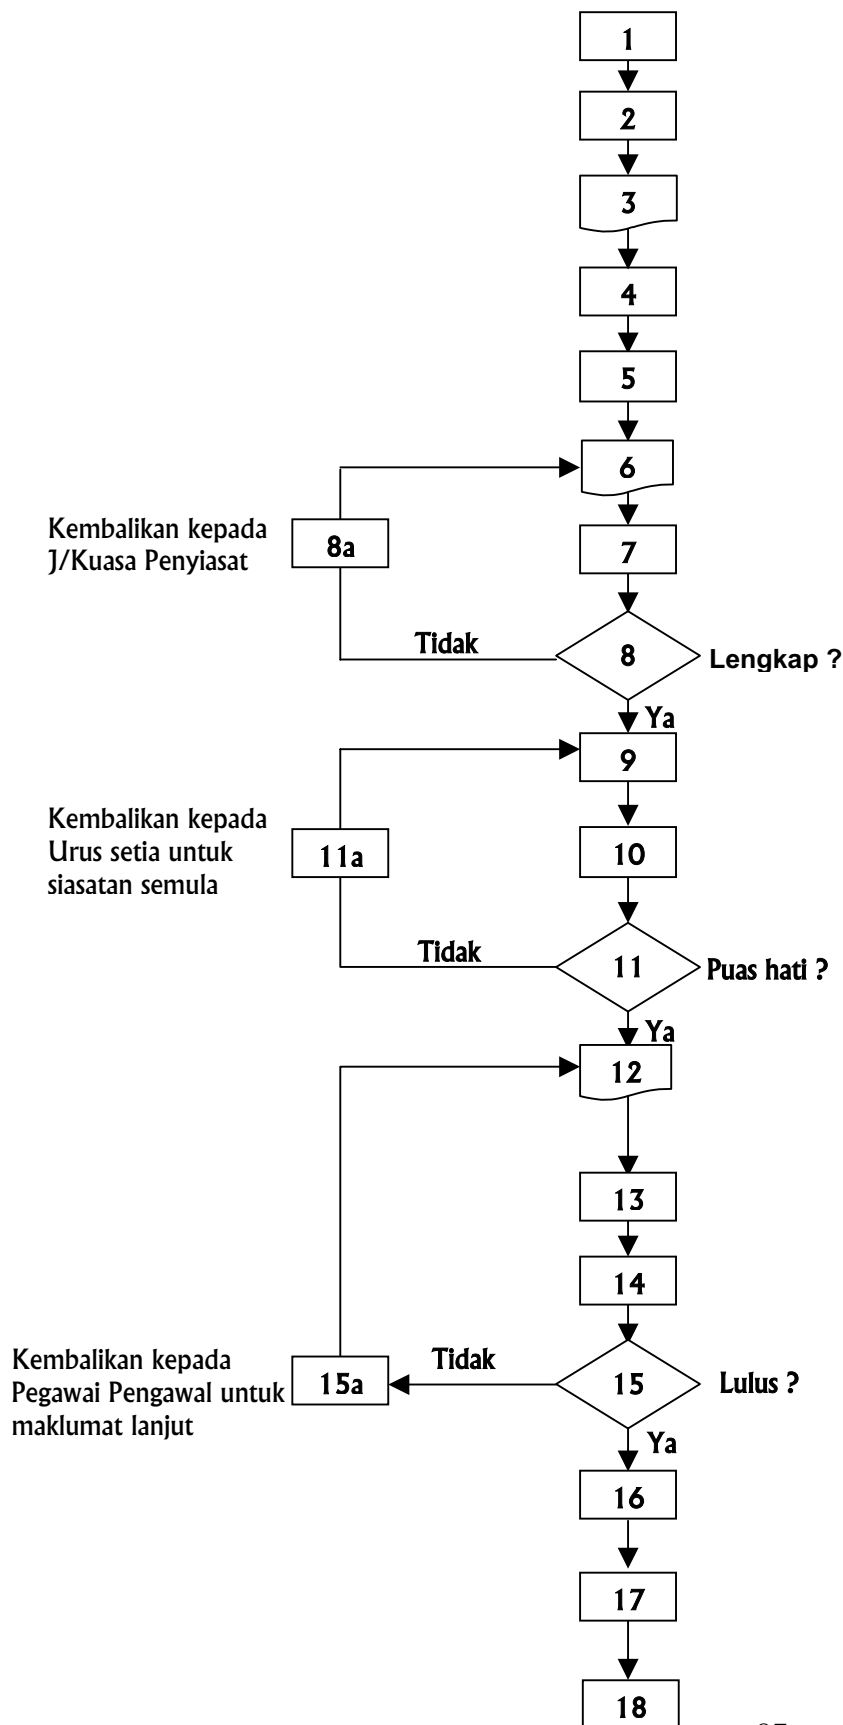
1

2

3

4

5

6

Kembalikan kepada J/Kuasa Penyiasat

8a

7

Tidak

8

Lengkap ?

Ya

9

Kembalikan kepada Urus setia untuk siasatan semula

11a

10

Tidak

11

Puas hati ?

Ya

12

13

14

Kembalikan kepada Pegawai Pengawal untuk maklumat lanjut

15a

Tidak

15

Lulus ?

Ya

16

17

18

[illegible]